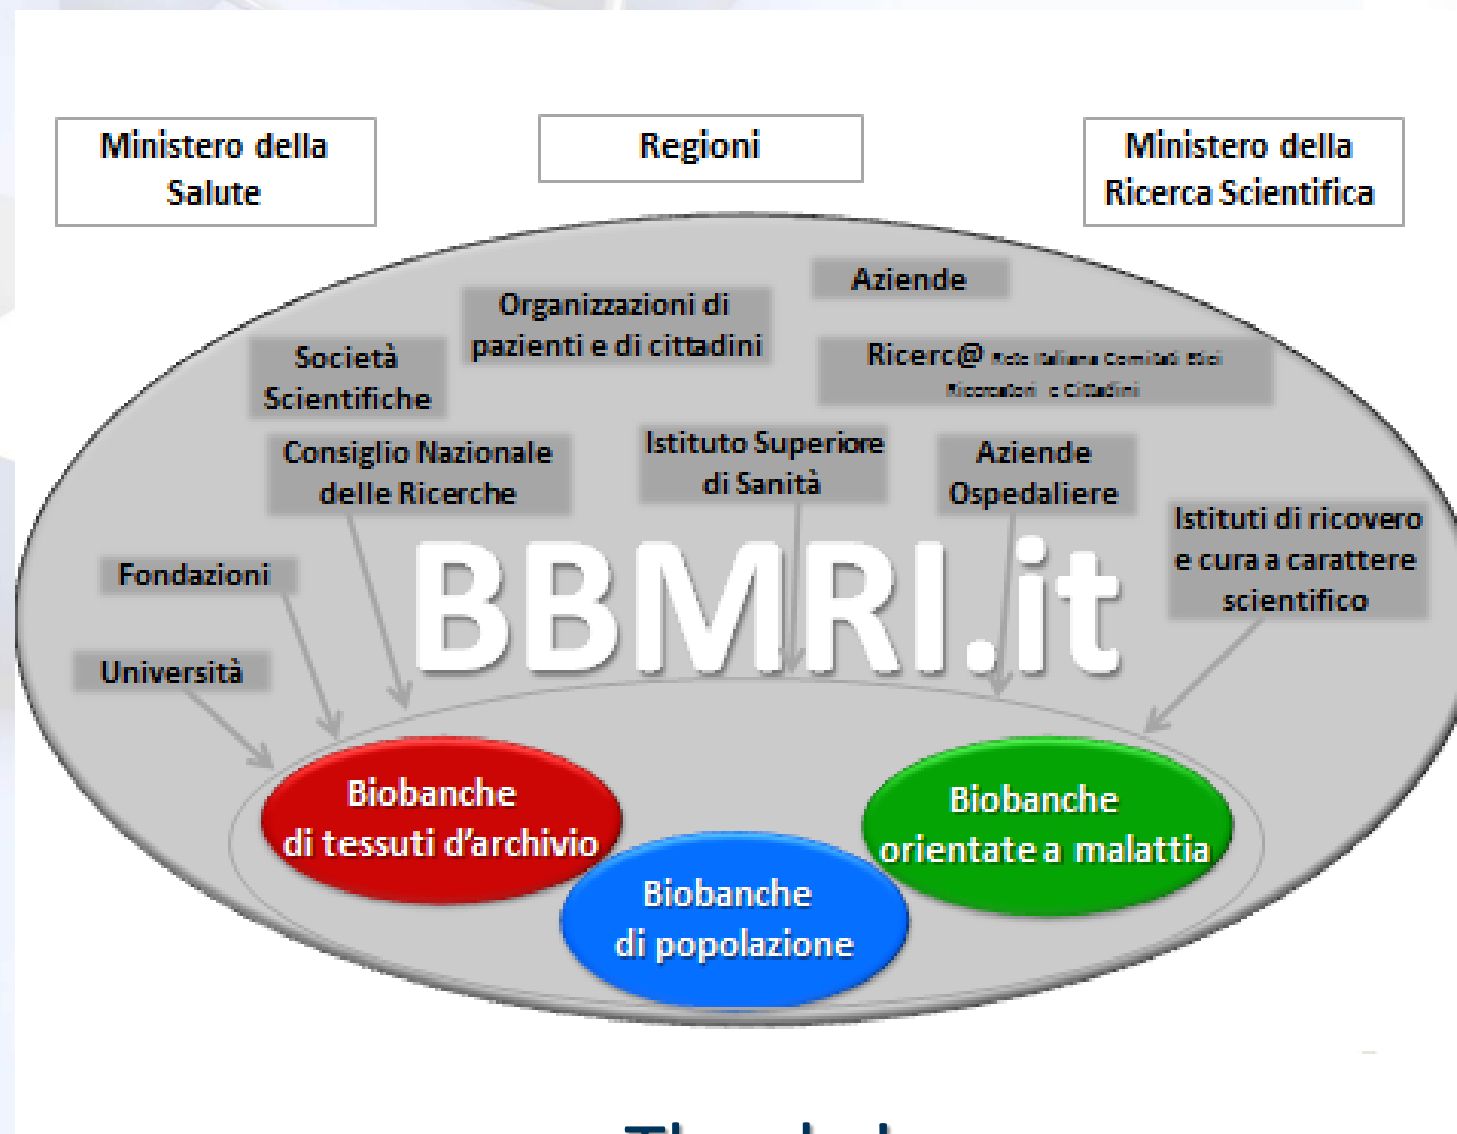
Ministero della Salute

Regioni

Ministero della Ricerca Scientifica

Aziende

Organizzazioni di pazienti e di cittadini

Società Scientifiche

Ricerc@ Rete Italiana Comitati Etici Ricercatori e Cittadini

Consiglio Nazionale delle Ricerche

Istituto Superiore di Sanità

Aziende Ospedaliere

Istituti di ricovero e cura a carattere scientifico

Fondazioni

BBMRI.it

Università

Biobanche di tessuti d'archivio

Biobanche orientate a malattia

Biobanche di popolazione

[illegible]